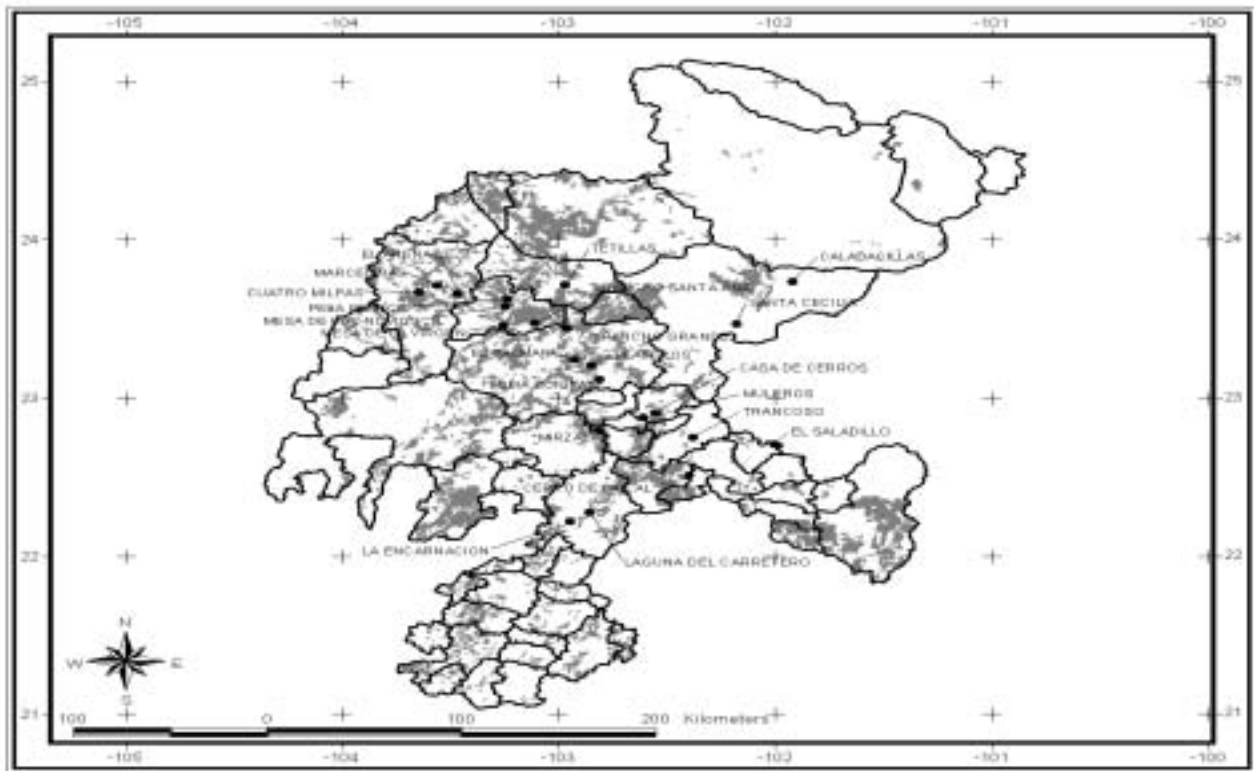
-105 -104 -103 -102 -101 -100

25 24 23 22 21

25 24 23 22 21

-105 -104 -103 -102 -101 -100

TETILLAS
CALABACILLAS
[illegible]
MARCELINAS
CUATRO MILPAS
PEÑA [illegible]
MESA DE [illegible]
SANTA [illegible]
SANTA CECILIA
RANCHO GRANDE
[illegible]
CASA DE CERROS
MULEROS
TRANCOSO
EL SALADILLO
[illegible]
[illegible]
LA ENCARNACION
LAGUNA DEL CARRETERO

N
W E
S

100 0 100 200 Kilometers